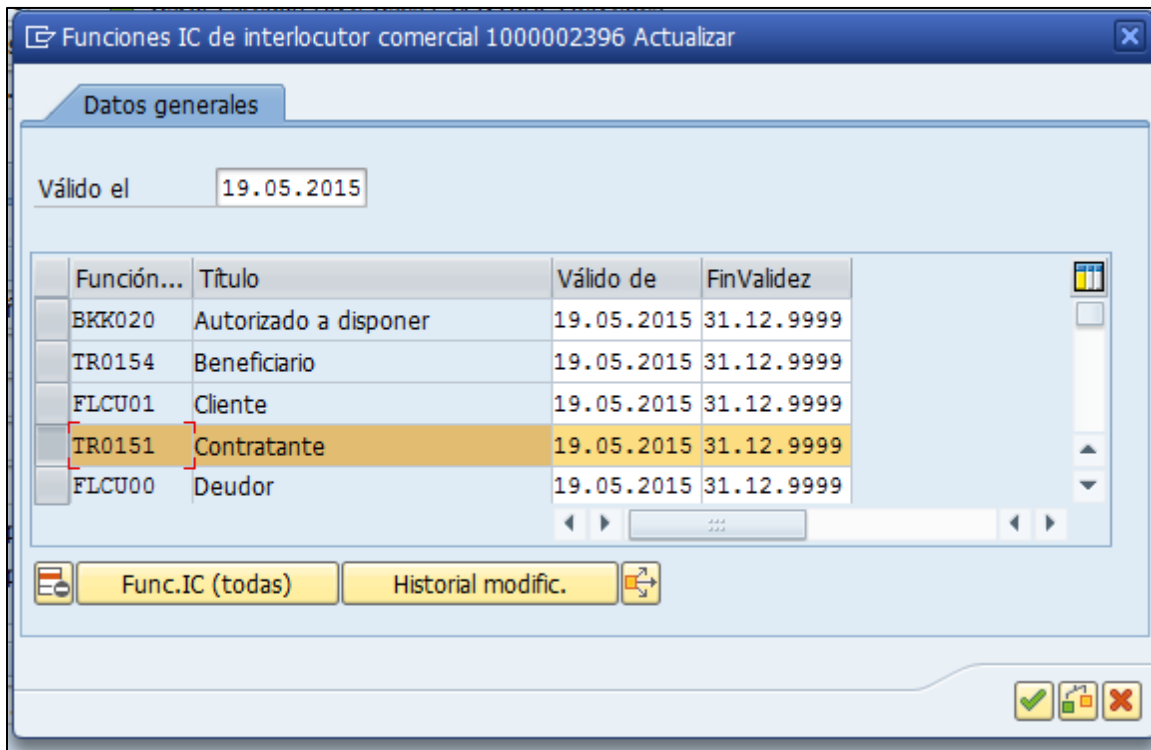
Funciones IC de interlocutor comercial 1000002396 Actualizar

Datos generales

Válido el 19.05.2015

| Función... | Título | Válido de | FinValidez |
|---|---|---|---|
| BKK020 | Autorizado a disponer | 19.05.2015 | 31.12.9999 |
| TR0154 | Beneficiario | 19.05.2015 | 31.12.9999 |
| FLCU01 | Cliente | 19.05.2015 | 31.12.9999 |
| TR0151 | Contratante | 19.05.2015 | 31.12.9999 |
| FLCU00 | Deudor | 19.05.2015 | 31.12.9999 |

Func.IC (todas)
Historial modific.